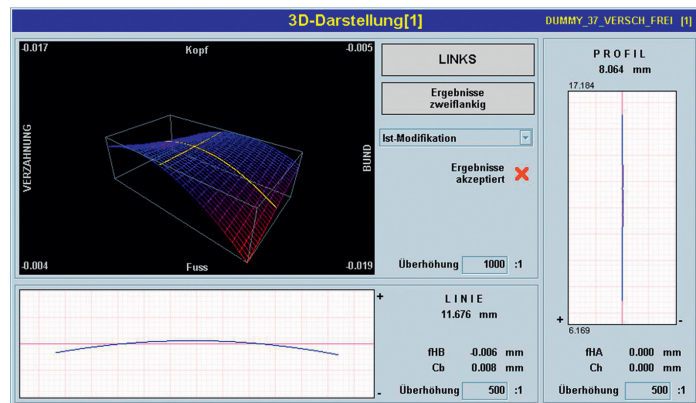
3D-Darstellung[1]

DUMMY_37_VERSCH_FREI [1]

-0.017
Kopf
-0.005

VERZAHNUNG

BUND

-0.004
Fuss
-0.019

LINKS

Ergebnisse zweiflankig

Ist-Modifikation

Ergebnisse akzeptiert

Überhöhung 1000 :1

PROFIL
8.064 mm

17.184

6.169

+
-

fHA 0.000 mm
Ch 0.000 mm

Überhöhung 500 :1

+

LINIE
11.676 mm

fHB -0.006 mm
Cb 0.008 mm

Überhöhung 500 :1

-